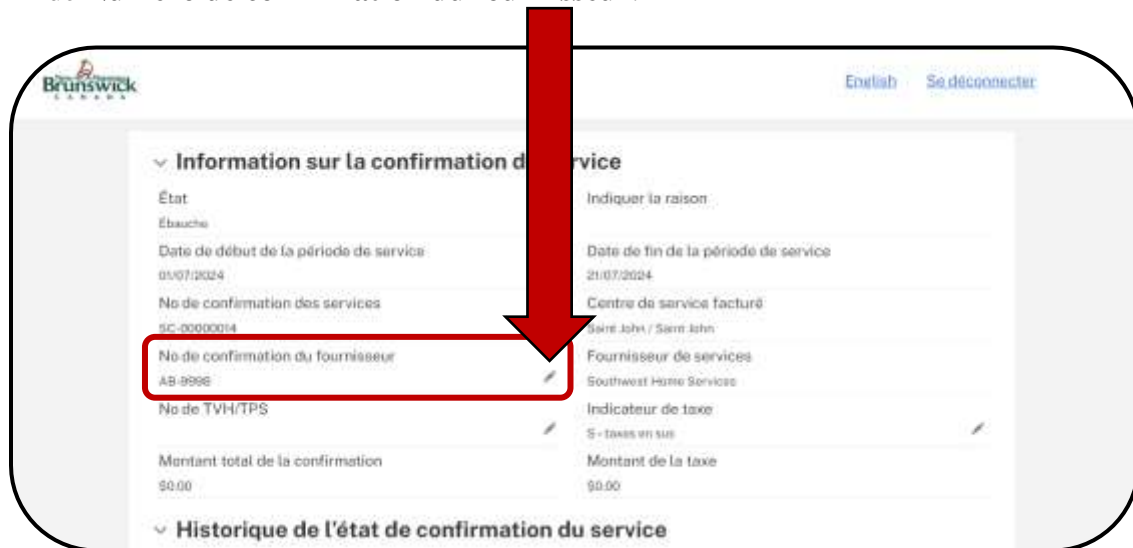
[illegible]

Brunswick
CANADA

English Se déconnecter

Information sur la confirmation d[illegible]rvice

État
Ébauche

Indiquer la raison

Date de début de la période de service
01/07/2024

Date de fin de la période de service
21/07/2024

No de confirmation des services
SC-00000014

Centre de service facturé
Saint John / Saint John

No de confirmation du fournisseur
AB-9998

Fournisseur de services
Southwest Home Services

No de TVH/TPS

Indicateur de taxe
S - taxes en sus

Montant total de la confirmation
$0.00

Montant de la taxe
$0.00

Historique de l'état de confirmation du service